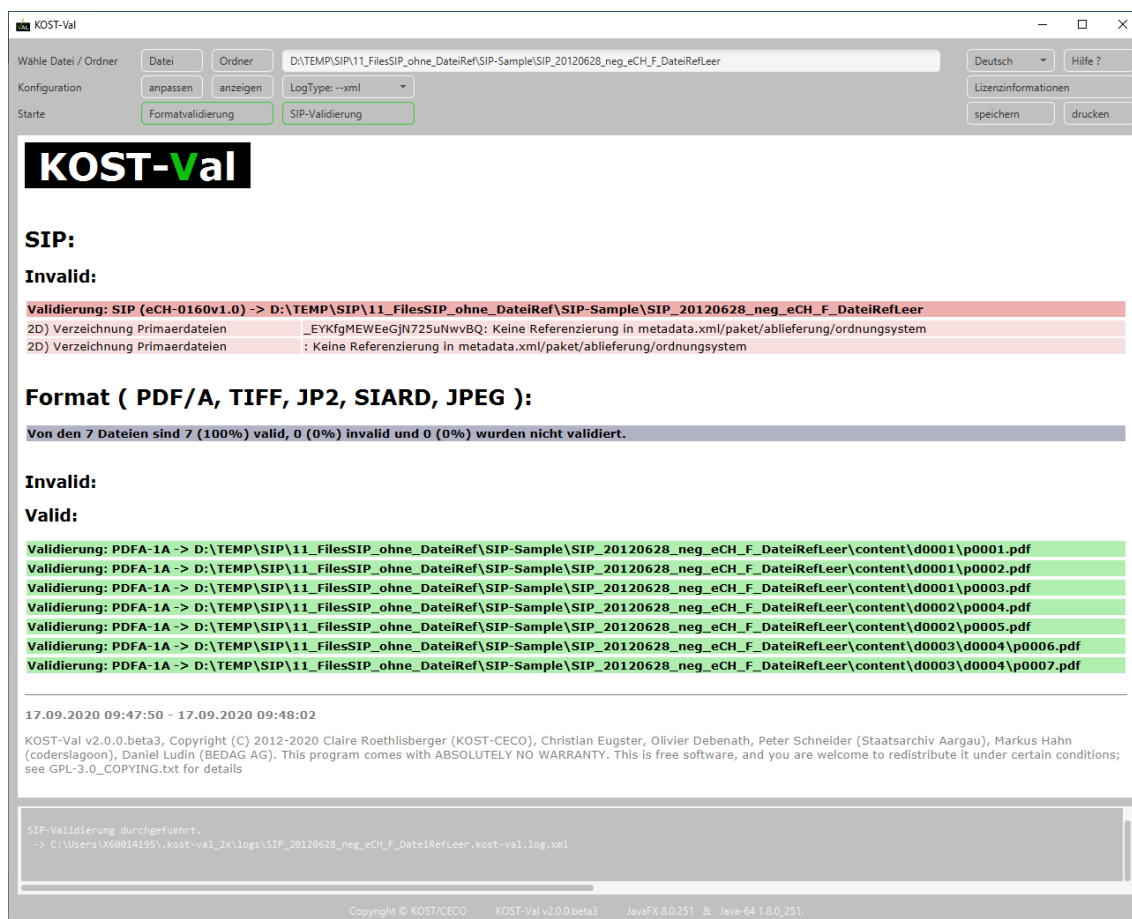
KOST-Val

Wähle Datei / Ordner | Datei | Ordner | D:\TEMP\SIP\11_FilesSIP_ohne_DateiRef\SIP-Sample\SIP_20120628_neg_eCH_F_DateiRefLeer | Deutsch | Hilfe ?
Konfiguration | anpassen | anzeigen | LogType: --xml | Lizenzinformationen
Starte | Formatvalidierung | SIP-Validierung | speichern | drucken

KOST-Val

SIP:

Invalid:

| Validierung: SIP (eCH-0160v1.0) -> D:\TEMP\SIP\11_FilesSIP_ohne_DateiRef\SIP-Sample\SIP_20120628_neg_eCH_F_DateiRefLeer | |
|---|---|
| 2D) Verzeichnung Primaerdateien | _EYKfgMEWEeGjN725uNwvBQ: Keine Referenzierung in metadata.xml/paket/ablieferung/ordnungsystem |
| 2D) Verzeichnung Primaerdateien | : Keine Referenzierung in metadata.xml/paket/ablieferung/ordnungsystem |

Format ( PDF/A, TIFF, JP2, SIARD, JPEG ):

Von den 7 Dateien sind 7 (100%) valid, 0 (0%) invalid und 0 (0%) wurden nicht validiert.

Invalid:

Valid:

Validierung: PDFA-1A -> D:\TEMP\SIP\11_FilesSIP_ohne_DateiRef\SIP-Sample\SIP_20120628_neg_eCH_F_DateiRefLeer\content\d0001\p0001.pdf
Validierung: PDFA-1A -> D:\TEMP\SIP\11_FilesSIP_ohne_DateiRef\SIP-Sample\SIP_20120628_neg_eCH_F_DateiRefLeer\content\d0001\p0002.pdf
Validierung: PDFA-1A -> D:\TEMP\SIP\11_FilesSIP_ohne_DateiRef\SIP-Sample\SIP_20120628_neg_eCH_F_DateiRefLeer\content\d0001\p0003.pdf
Validierung: PDFA-1A -> D:\TEMP\SIP\11_FilesSIP_ohne_DateiRef\SIP-Sample\SIP_20120628_neg_eCH_F_DateiRefLeer\content\d0002\p0004.pdf
Validierung: PDFA-1A -> D:\TEMP\SIP\11_FilesSIP_ohne_DateiRef\SIP-Sample\SIP_20120628_neg_eCH_F_DateiRefLeer\content\d0002\p0005.pdf
Validierung: PDFA-1A -> D:\TEMP\SIP\11_FilesSIP_ohne_DateiRef\SIP-Sample\SIP_20120628_neg_eCH_F_DateiRefLeer\content\d0003\d0004\p0006.pdf
Validierung: PDFA-1A -> D:\TEMP\SIP\11_FilesSIP_ohne_DateiRef\SIP-Sample\SIP_20120628_neg_eCH_F_DateiRefLeer\content\d0003\d0004\p0007.pdf

17.09.2020 09:47:50 - 17.09.2020 09:48:02

KOST-Val v2.0.0.beta3, Copyright (C) 2012-2020 Claire Roethlisberger (KOST-CECO), Christian Eugster, Olivier Debenath, Peter Schneider (Staatsarchiv Aargau), Markus Hahn (coderslagoon), Daniel Ludin (BEDAG AG). This program comes with ABSOLUTELY NO WARRANTY. This is free software, and you are welcome to redistribute it under certain conditions; see GPL-3.0_COPYING.txt for details

SIP-Validierung durchgefuehrt.
-> C:\Users\X60014195\.kost-val_2x\logs\SIP_20120628_neg_eCH_F_DateiRefLeer.kost-val.log.xml

Copyright © KOST/CECO KOST-Val v2.0.0.beta3 JavaFX 8.0.251 & Java-64 1.8.0_251.